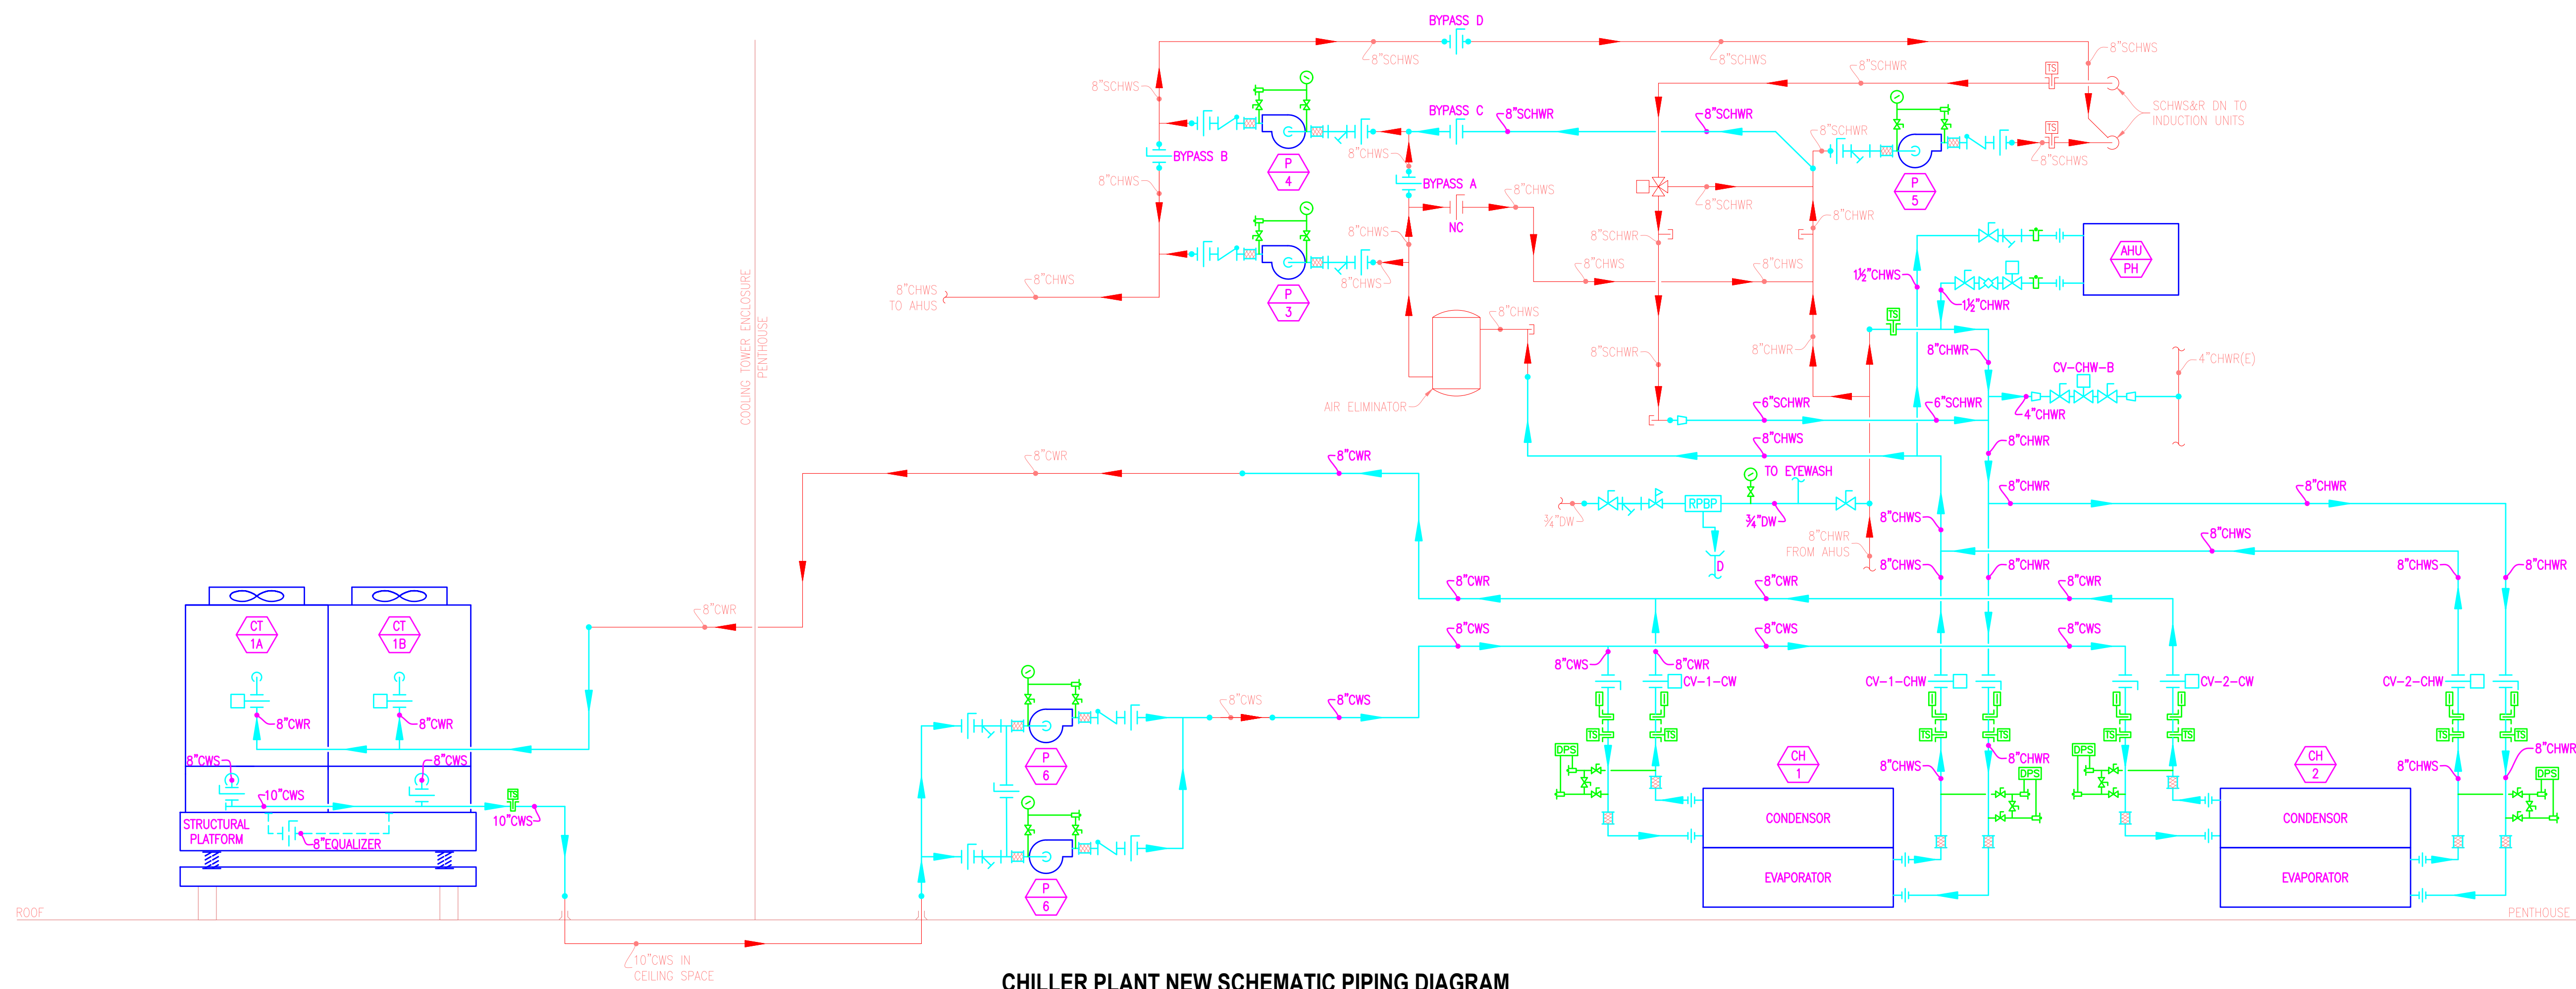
BYPASS D
8"SCHWS
8"SCHWS
8"SCHWS
8"SCHWS
8"SCHWR
SCHWS&R DN TO INDUCTION UNITS
BYPASS C
8"SCHWR
8"SCHWR
8"SCHWR
BYPASS B
8"CHWS
P 4
P 5
8"SCHWS
8"CHWS
BYPASS A
8"CHWS
8"SCHWR
8"CHWR
8"SCHWR
8"CHWS
NC
8"SCHWR
8"CHWS
8"CHWS
8"CHWS
8"CHWS TO AHUS
8"CHWS
P 3
AHU PH
$1\frac{1}{2}$"CHWS
$1\frac{1}{2}$"CHWR
COOLING TOWER ENCLOSURE
PENTHOUSE
8"CHWS
8"SCHWR
8"CHWR
TS
8"CHWR
CV-CHW-B
4"CHWR(E)
AIR ELIMINATOR
6"SCHWR
6"SCHWR
4"CHWR
8"CHWS
8"CHWR
8"CWR
8"CWR
TO EYEWASH
8"CHWR
8"CHWR
$\frac{3}{4}$"DW
RPBP
$\frac{3}{4}$"DW
8"CHWS
8"CHWS
8"CHWR FROM AHUS
D
8"CHWS
8"CHWR
8"CHWS
8"CHWR
8"CWR
8"CWR
8"CWR
8"CWR
CT 1A
CT 1B
8"CWS
8"CWS
8"CWS
8"CWS
8"CWR
CV-1-CW
CV-1-CHW
CV-2-CW
CV-2-CHW
8"CWR
8"CWR
8"CWS
8"CWS
TS
TS
TS
TS
TS
TS
TS
TS
DPS
DPS
DPS
DPS
8"CHWR
8"CHWR
CH 1
CH 2
8"CHWS
8"CHWS
8"CWS
8"CWS
10"CWS
P 6
CONDENSOR
CONDENSOR
STRUCTURAL PLATFORM
10"CWS
8"EQUALIZER
P 6
EVAPORATOR
EVAPORATOR
ROOF
PENTHOUSE
10"CWS IN CEILING SPACE
CHILLER PLANT NEW SCHEMATIC PIPING DIAGRAM